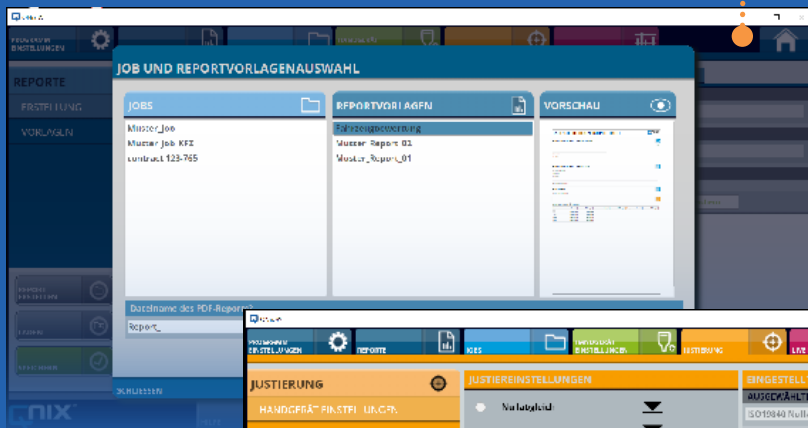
PROGRAMM EINSTELLUNGEN

REPORTE

EINSTELLUNG

VORLAGEN

JOB UND REPORTVORLAGENAUSWAHL

JOBS

Muster_Job
Muster Job KFZ
contract 123-765

REPORTVORLAGEN

Fahrzeugbewertung
Muster Report 01
Muster_Report_01

VORSCHAU

Dateiname des PDF-Reports?

Report_

SCHLIESSEN

PROGRAMM EINSTELLUNGEN

REPORTE

JOBS

HANDGERÄT EINSTELLUNGEN

JUSTIERUNG

LIVE

JUSTIERUNG

HANDGERÄT EINSTELLUNGEN

JUSTIEREINSTELLUNGEN

Nullabgleich

EINGESTELL

AUSGEWÄHLT

ISO19840 Null

QNIX